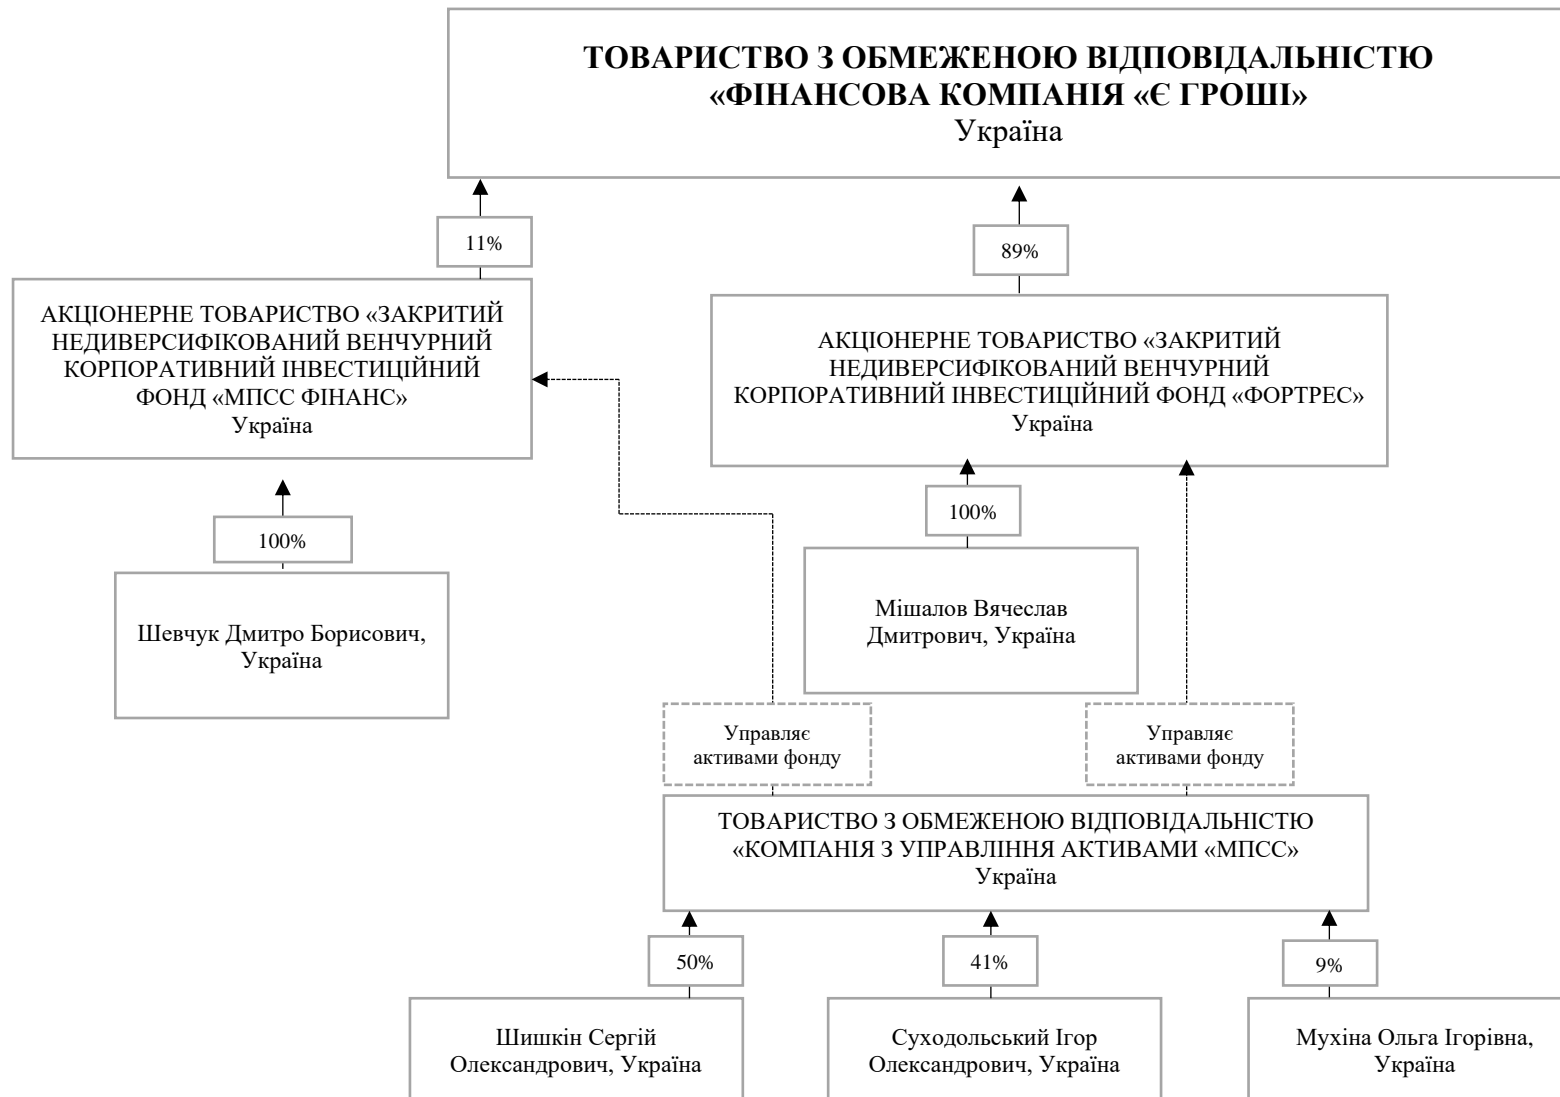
ТОВАРИСТВО З ОБМЕЖЕНОЮ ВІДПОВІДАЛЬНІСТЮ «ФІНАНСОВА КОМПАНІЯ «Є ГРОШІ»
Україна

11%

89%

АКЦІОНЕРНЕ ТОВАРИСТВО «ЗАКРИТИЙ НЕДИВЕРСИФІКОВАНИЙ ВЕНЧУРНИЙ КОРПОРАТИВНИЙ ІНВЕСТИЦІЙНИЙ ФОНД «МПСС ФІНАНС»
Україна

АКЦІОНЕРНЕ ТОВАРИСТВО «ЗАКРИТИЙ НЕДИВЕРСИФІКОВАНИЙ ВЕНЧУРНИЙ КОРПОРАТИВНИЙ ІНВЕСТИЦІЙНИЙ ФОНД «ФОРТРЕС»
Україна

100%

Шевчук Дмитро Борисович, Україна

100%

Мішалов Вячеслав Дмитрович, Україна

Управляє активами фонду

Управляє активами фонду

ТОВАРИСТВО З ОБМЕЖЕНОЮ ВІДПОВІДАЛЬНІСТЮ «КОМПАНІЯ З УПРАВЛІННЯ АКТИВАМИ «МПСС»
Україна

50%

41%

9%

Шишкін Сергій Олександрович, Україна

Суходольський Ігор Олександрович, Україна

Мухіна Ольга Ігорівна, Україна